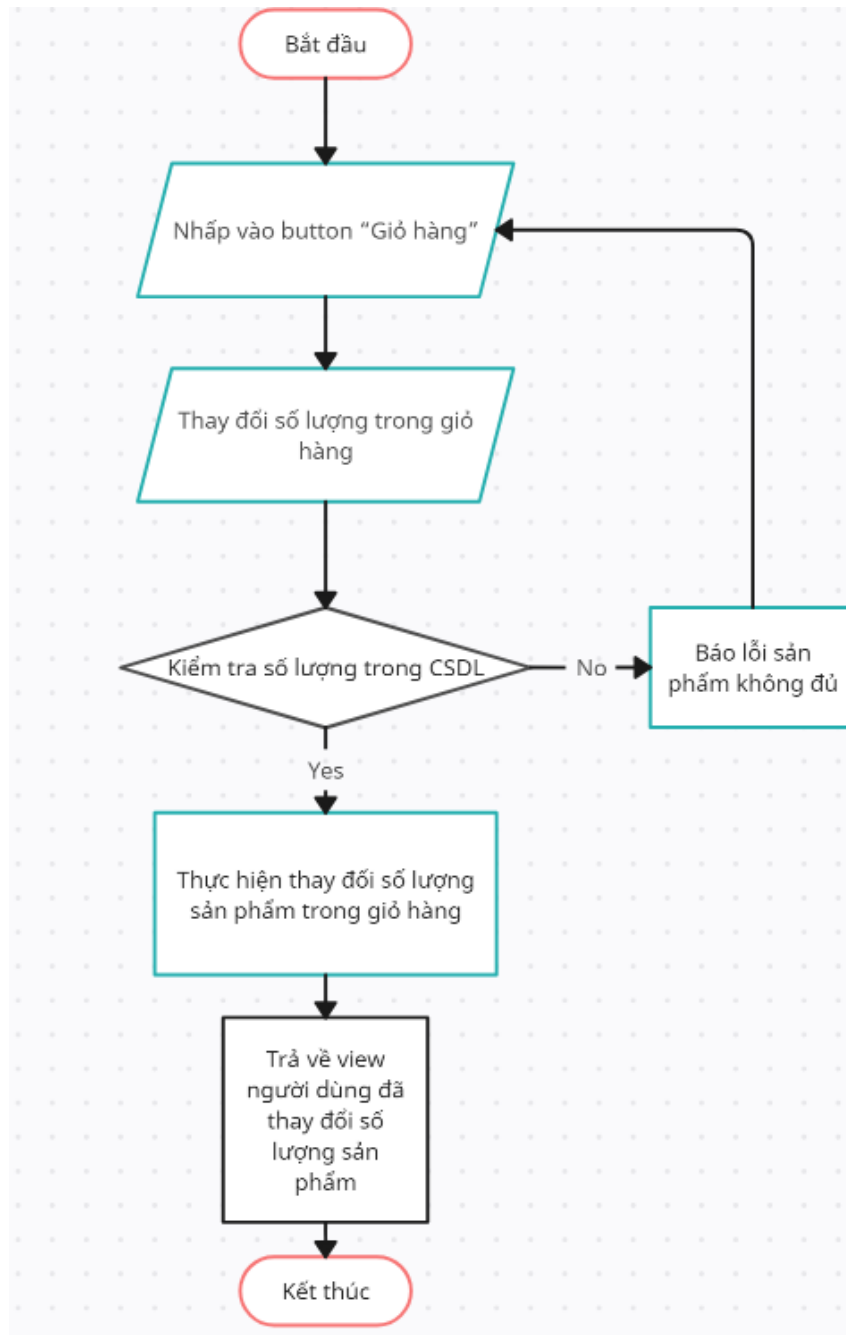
Bắt đầu

Nhấp vào button “Giỏ hàng”

Thay đổi số lượng trong giỏ hàng

Kiểm tra số lượng trong CSDL

No

Báo lỗi sản phẩm không đủ

Yes

Thực hiện thay đổi số lượng sản phẩm trong giỏ hàng

Trả về view người dùng đã thay đổi số lượng sản phẩm

Kết thúc